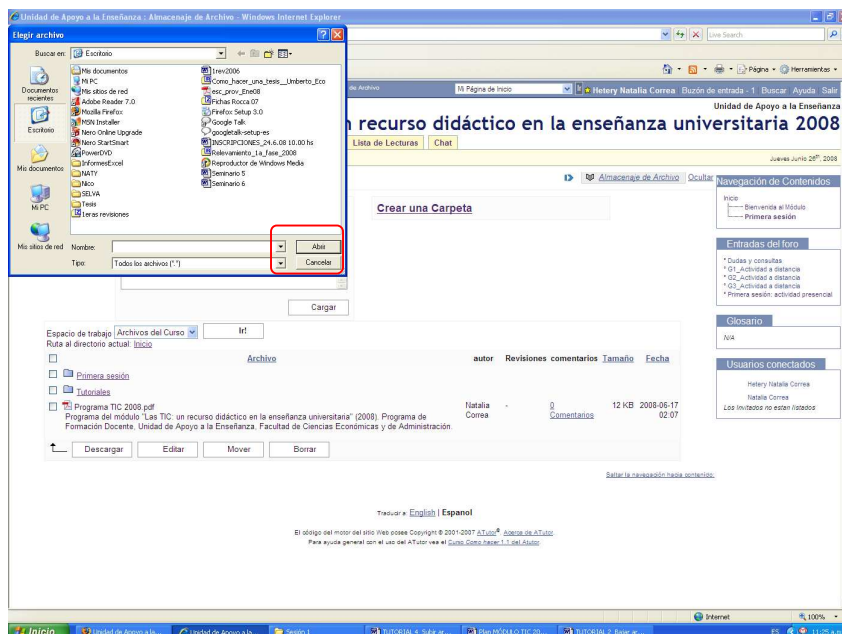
Unidad de Apoyo a la Enseñanza : Almacenaje de Archivo - Windows Internet Explorer

Elegir archivo

Buscar en: Escritorio

Documentos recientes
Escritorio
Mis documentos
Mi PC
Mis sitios de red

Mis documentos
Mi PC
Mis sitios de red
Adobe Reader 7.0
Mozilla Firefox
MSN Installer
Nero Online Upgrade
Nero StartSmart
PowerDVD
InformesExcel
NATY
Nico
SELVA
Tesis
Leras revisiones
1rev2006
Como_hacer_una_tesis__Umberto_Eco
esc_prov_Ene08
Fichas Rocca 07
Firefox Setup 3.0
Google Talk
googletalk-setup-es
INSCRIPCIONES_24.6.08 10.00 hs
Relevamiento_1a_fase_2008
Reproductor de Windows Media
Seminario 5
Seminario 6

Nombre:
Tipo: Todos los archivos (*.*)
Abrir
Cancelar

Live Search

Página
Herramientas

de Archivo
Mi Página de Inicio
Hetery Natalia Correa Buzón de entrada - 1 Buscar Ayuda Salir

Unidad de Apoyo a la Enseñanza

n recurso didáctico en la enseñanza universitaria 2008

Lista de Lecturas Chat

Jueves Junio 26th, 2008

Almacenaje de Archivo Ocultar

Crear una Carpeta

Cargar

Espacio de trabajo Archivos del Curso Ir!
Ruta al directorio actual: Inicio

| | Archivo | autor | Revisiones | comentarios | Tamaño | Fecha |
|---|---|---|---|---|---|---|
| | Primera sesión | | | | | |
| | Tutoriales | | | | | |
| | Programa TIC 2008.pdf Programa del módulo "Las TIC: un recurso didáctico en la enseñanza universitaria" (2008). Programa de Formación Docente. Unidad de Apoyo a la Enseñanza, Facultad de Ciencias Económicas y de Administración. | Natalia Correa | - | 0 Comentarios | 12 KB | 2008-06-17 02:07 |

Descargar Editar Mover Borrar

Navegación de Contenidos
Inicio
Bienvenida al Módulo
Primera sesión

Entradas del foro
* Dudas y consultas
* G1_Actividad a distancia
* G2_Actividad a distancia
* G3_Actividad a distancia
* Primera sesión: actividad presencial

Glosario
N/A

Usuarios conectados
Hetery Natalia Correa
Natalia Correa
Los invitados no están listados

Saltar la navegación hacia contenidos.

Traducir a: English | Espanol

El código del motor del sitio Web posee Copyright © 2001-2007 ATutor® Acerca de ATutor
Para ayuda general con el uso del ATutor vea el Curso Cómo hacer 1.1 del Atutor

Internet
100%

Inicio
Unidad de Apoyo a la...
Unidad de Apoyo a la...
Sesión 1
TUTORIAL 4. Subir ar...
Plan MÓDULO TIC 20...
TUTORIAL 2. Bajar ar...
ES 11:25 a.m.